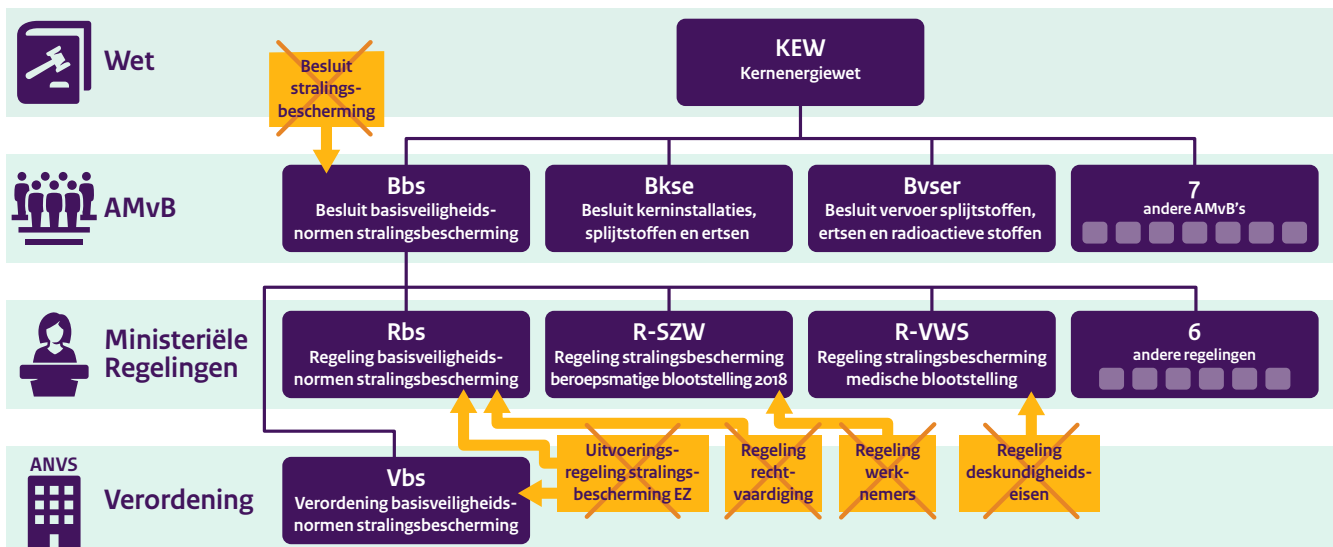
Wet

KEW
Kernenergiewet

Besluit stralingsbescherming

AMvB

Bbs
Besluit basisveiligheidsnormen stralingsbescherming

Bkse
Besluit kerninstallaties, splijtstoffen en ertsen

Bvser
Besluit vervoer splijtstoffen, ertsen en radioactieve stoffen

7
andere AMvB's

Ministeriële Regelingen

Rbs
Regeling basisveiligheidsnormen stralingsbescherming

R-SZW
Regeling stralingsbescherming beroepsmatige blootstelling 2018

R-VWS
Regeling stralingsbescherming medische blootstelling

6
andere regelingen

ANVS

Verordening

Vbs
Verordening basisveiligheidsnormen stralingsbescherming

Uitvoeringsregeling stralingsbescherming EZ

Regeling rechtvaardiging

Regeling werknemers

Regeling deskundigheidseisen